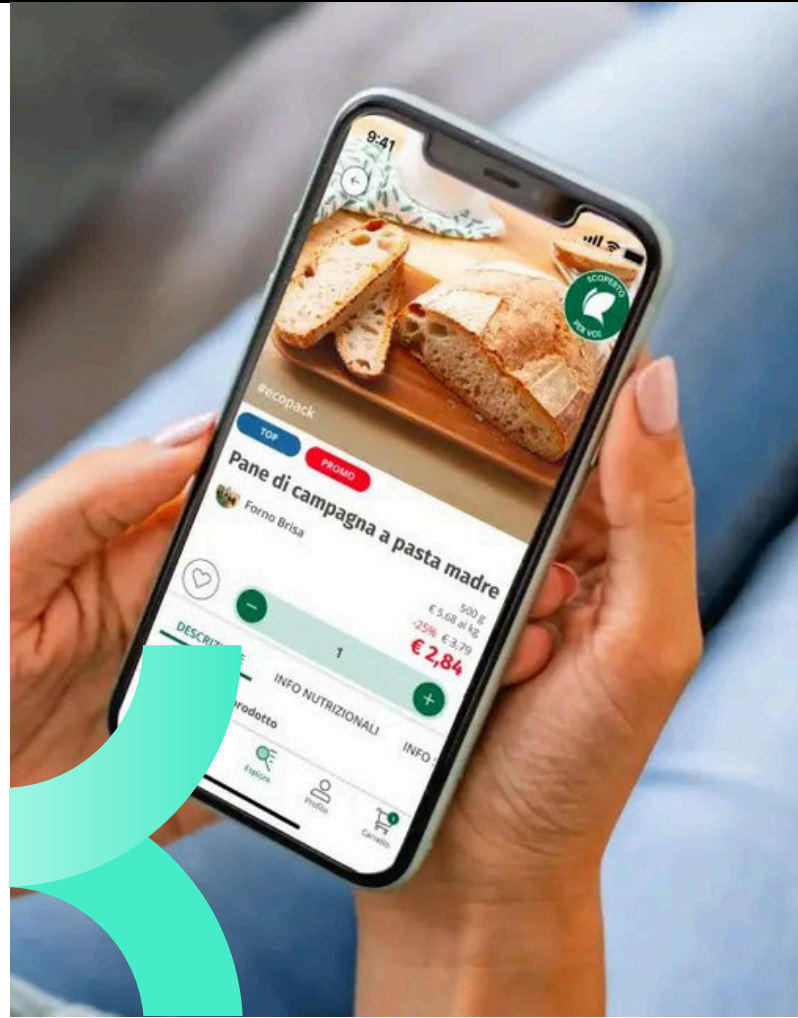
9:41

SCOPERTO PER VOI

#ecopack

TOP

PROMO

Pane di campagna a pasta madre

Forno Brisa

500 g

€ 5,68 al kg

-25% € 3,79

€ 2,84

1

DESCRIZ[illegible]E

INFO NUTRIZIONALI

INFO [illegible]

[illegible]prodotto

Esplora

Profilo

Carrello